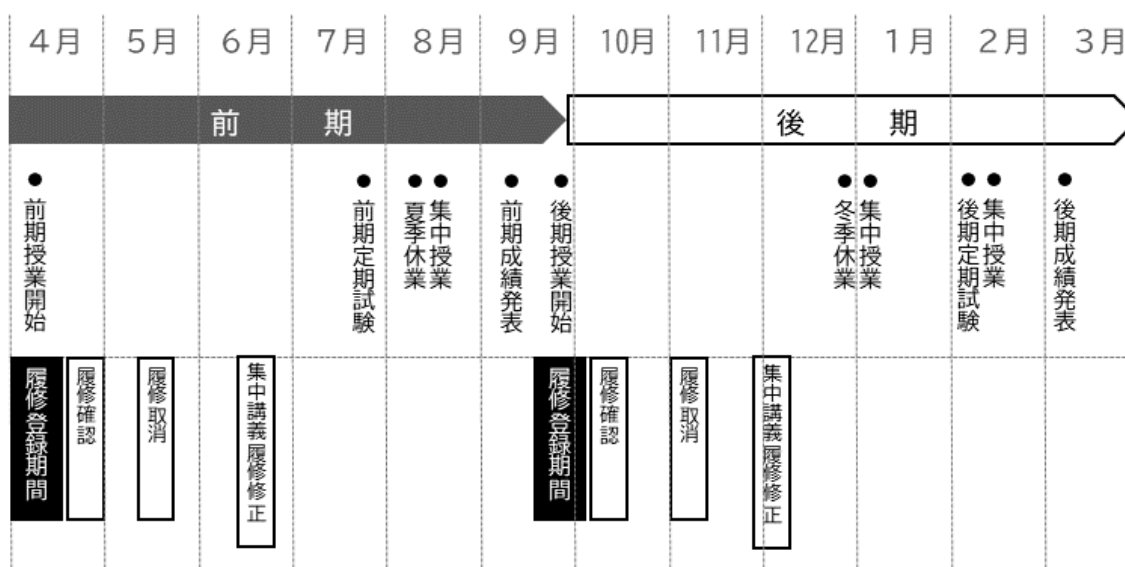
| 4月 | 5月 | 6月 | 7月 | 8月 | 9月 | 10月 | 11月 | 12月 | 1月 | 2月 | 3月 |
|---|---|---|---|---|---|---|---|---|---|---|---|

前　期

後　期

● 前期授業開始
● 前期定期試験
● 夏季休業
● 集中授業
● 前期成績発表
● 後期授業開始
● 冬季休業
● 集中授業
● 後期定期試験
● 集中授業
● 後期成績発表

履修登録期間
履修確認
履修取消
集中講義履修修正
履修登録期間
履修確認
履修取消
集中講義履修修正